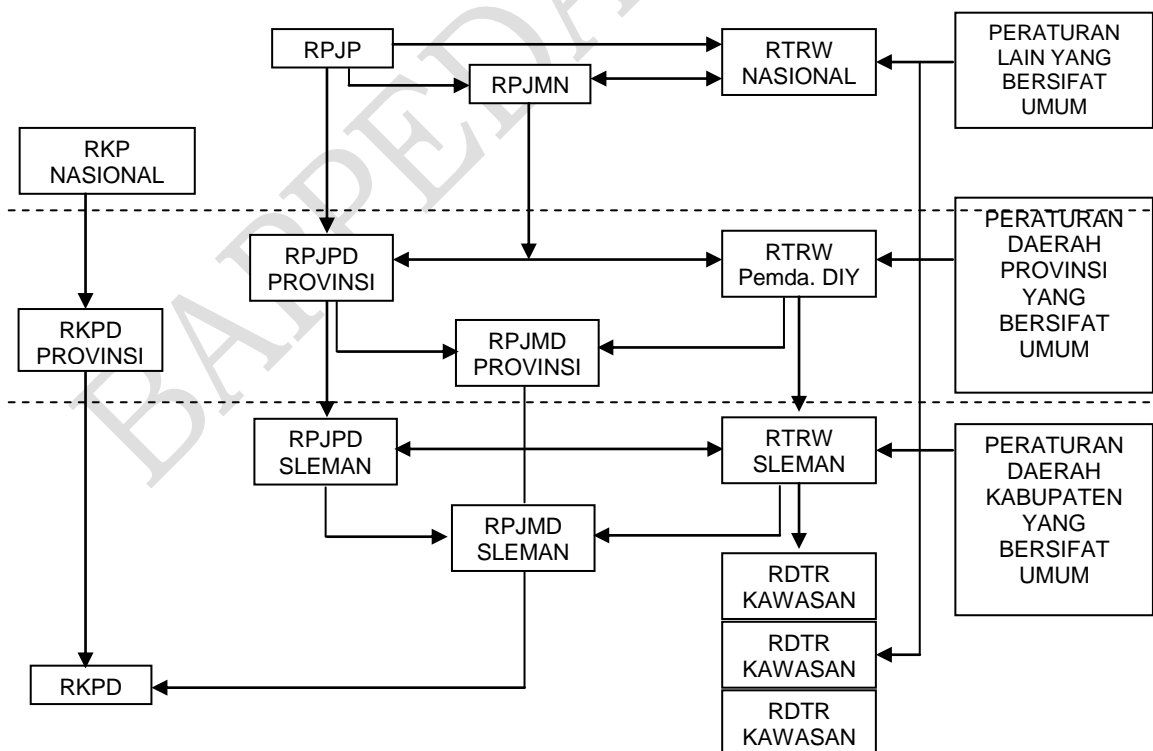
RPJP

RTRW NASIONAL

PERATURAN LAIN YANG BERSIFAT UMUM

RPJMN

RKP NASIONAL

PERATURAN DAERAH PROVINSI YANG BERSIFAT UMUM

RPJPD PROVINSI

RTRW Pemda. DIY

RKPD PROVINSI

RPJMD PROVINSI

RPJPD SLEMAN

RTRW SLEMAN

PERATURAN DAERAH KABUPATEN YANG BERSIFAT UMUM

RPJMD SLEMAN

RDTR KAWASAN

RDTR KAWASAN

RKPD

RDTR KAWASAN

BAPPEDA